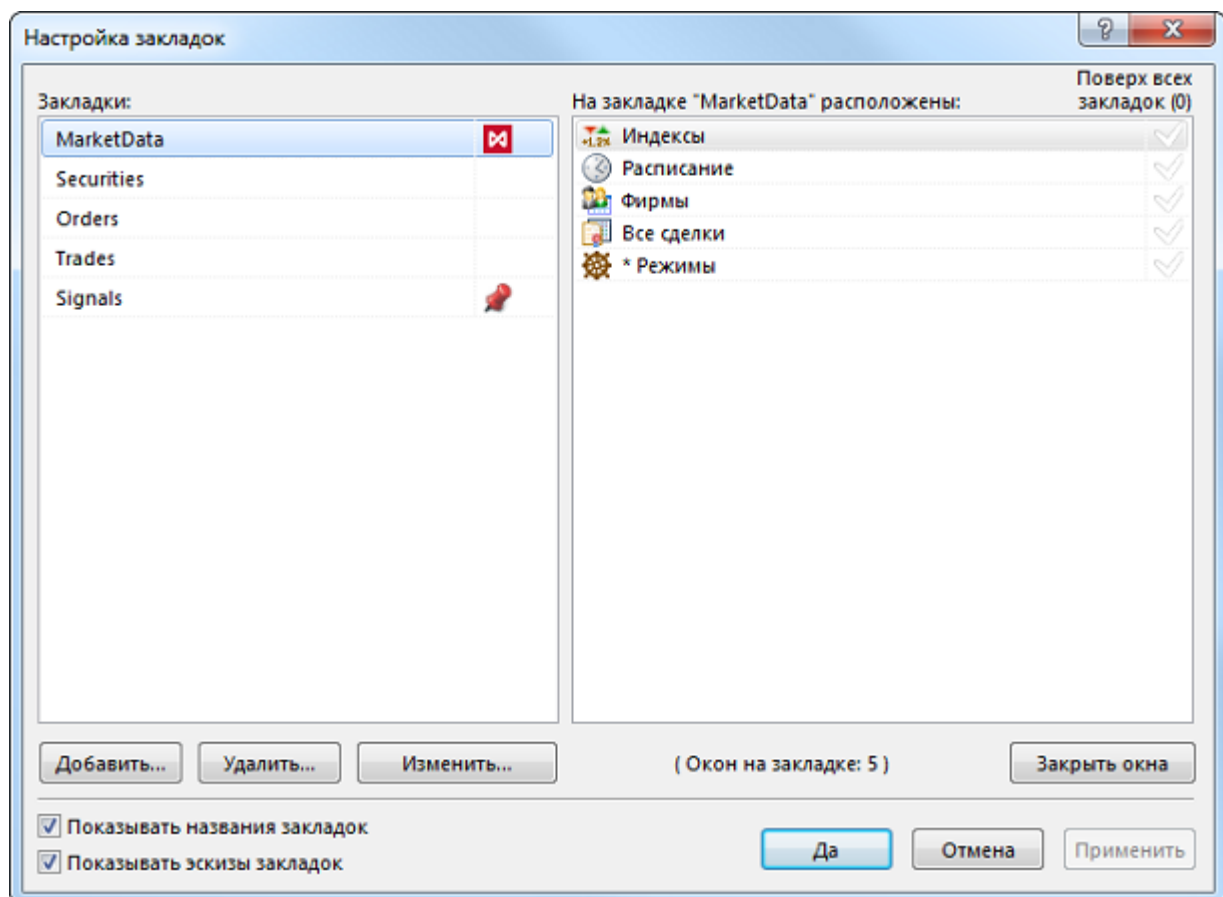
Настройка закладок

?

X

Закладки:

MarketData

Securities

Orders

Trades

Signals

На закладке "MarketData" расположены:

Поверх всех закладок (0)

+1.2% Индексы

Расписание

Фирмы

Все сделки

* Режимы

Добавить...

Удалить...

Изменить...

( Окон на закладке: 5 )

Закрыть окна

Показывать названия закладок

Показывать эскизы закладок

Да

Отмена

Применить